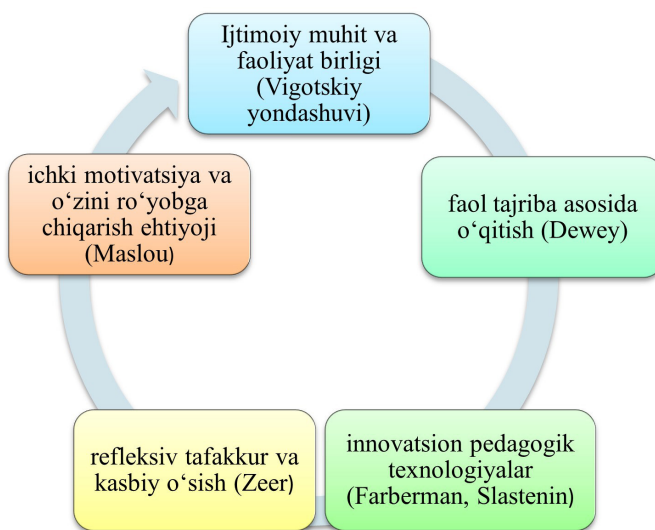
Ijtimoiy muhit va faoliyat birligi (Vigotskiy yondashuvi)

faol tajriba asosida o‘qitish (Dewey)

innovatsion pedagogik texnologiyalar (Farberman, Slastenin)

refleksiv tafakkur va kasbiy o‘sish (Zeer)

ichki motivatsiya va o‘zini ro‘yobga chiqarish ehtiyoji (Maslou)